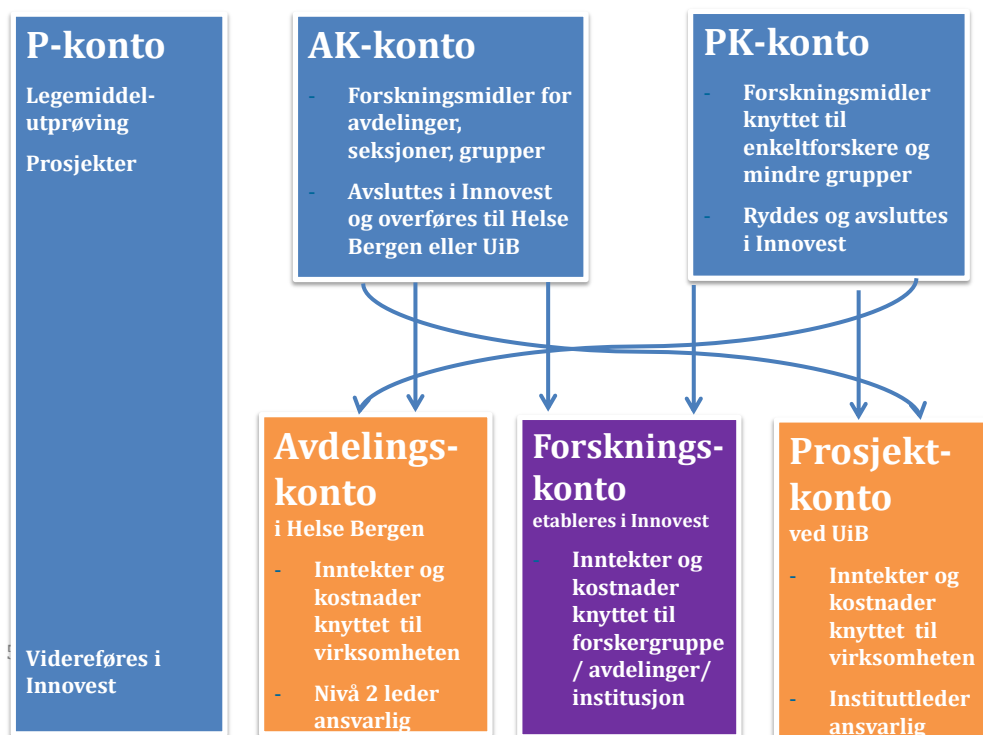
P-konto

Legemiddelutprøving

Prosjekter

Videreføres i Innovest

AK-konto

- Forskningsmidler for avdelinger, seksjoner, grupper
- Avsluttes i Innovest og overføres til Helse Bergen eller UiB

PK-konto

- Forskningsmidler knyttet til enkeltforskere og mindre grupper
- Ryddes og avsluttes i Innovest

Avdelingskonto
i Helse Bergen

- Inntekter og kostnader knyttet til virksomheten
- Nivå 2 leder ansvarlig

Forskningskonto
etableres i Innovest

- Inntekter og kostnader knyttet til forskergruppe / avdelinger/ institusjon

Prosjektkonto
ved UiB

- Inntekter og kostnader knyttet til virksomheten
- Instituttleder ansvarlig